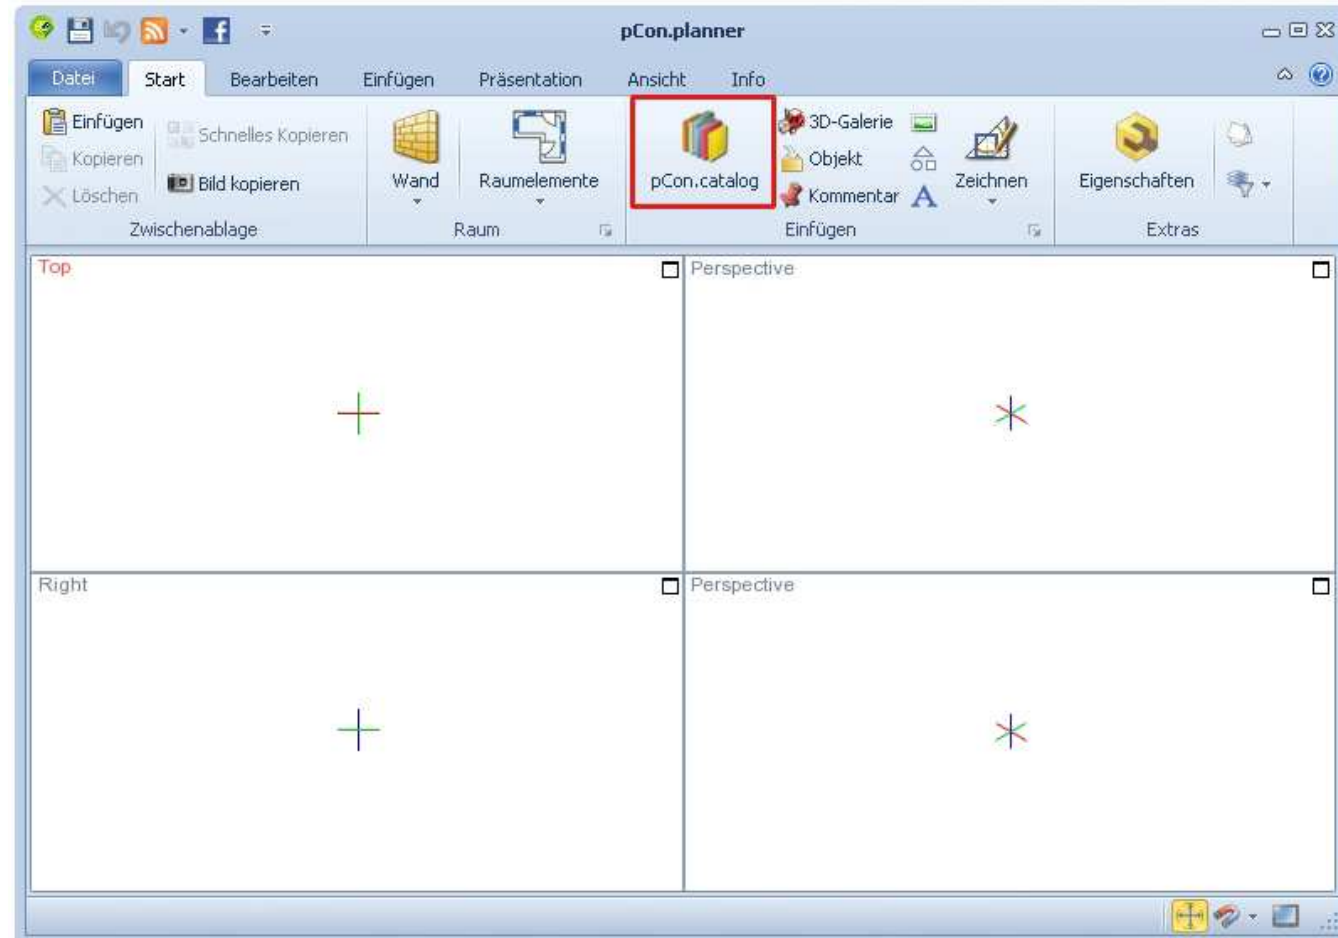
pCon.planner

Datei Start Bearbeiten Einfügen Präsentation Ansicht Info

Einfügen
Kopieren
Löschen
Schnelles Kopieren
Bild kopieren
Zwischenablage

Wand
Raumelemente
Raum

pCon.catalog
3D-Galerie
Objekt
Kommentar
Zeichnen
Einfügen

Eigenschaften
Extras

Top

Perspective

Right

Perspective